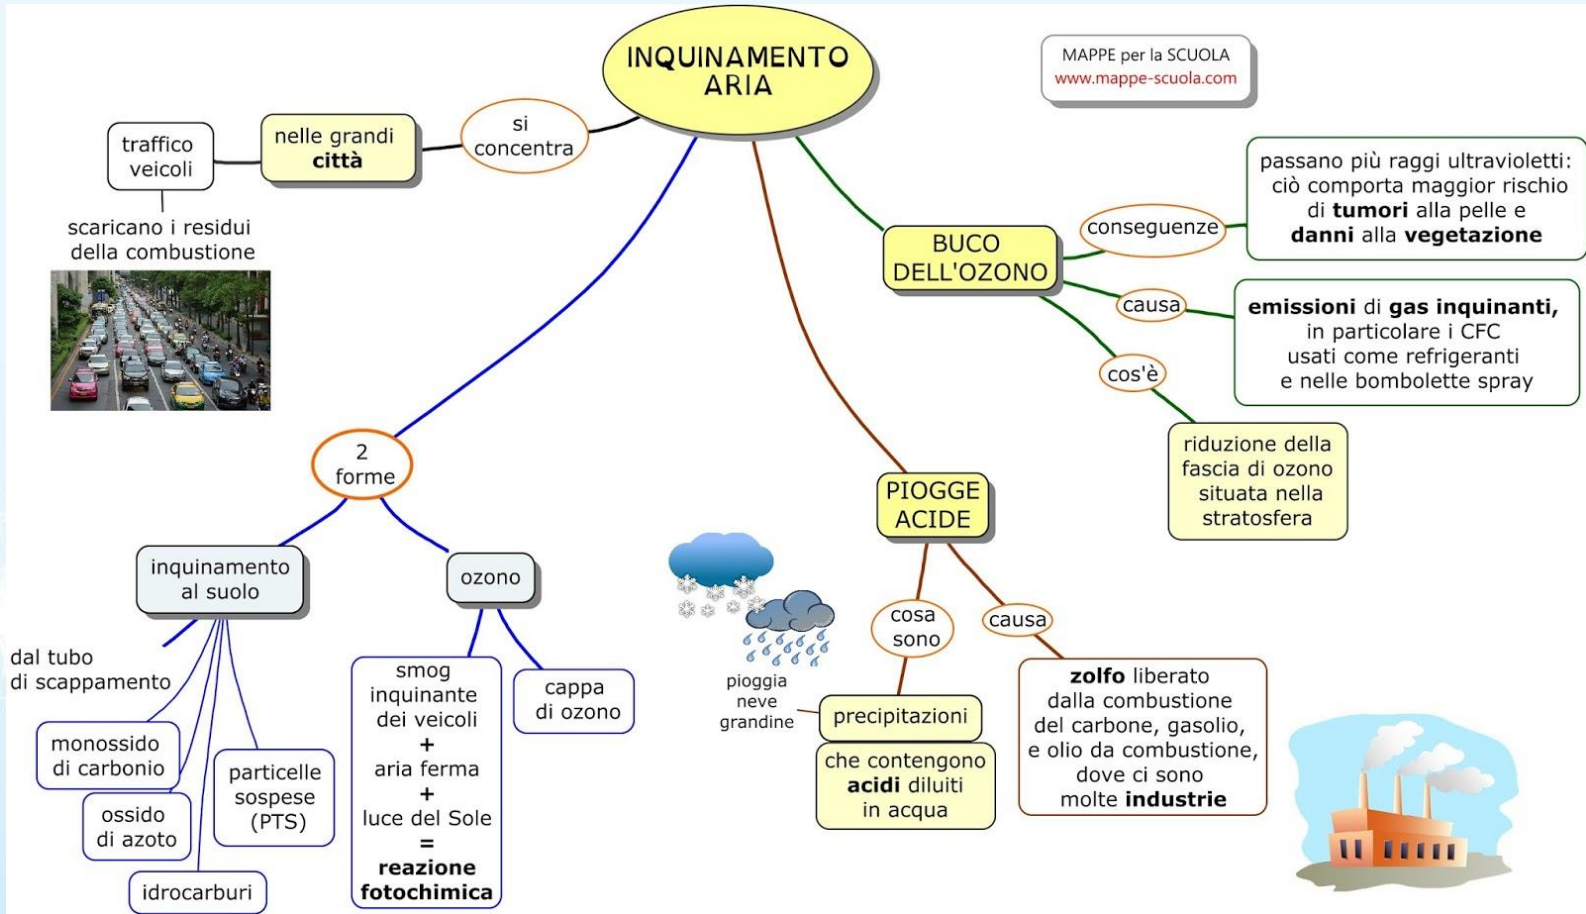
INQUINAMENTO ARIA

MAPPE per la SCUOLA
www.mappe-scuola.com

si concentra

nelle grandi **città**

traffico veicoli

scaricano i residui della combustione

2 forme

inquinamento al suolo

dal tubo di scappamento

monossido di carbonio

ossido di azoto

idrocarburi

particelle sospese (PTS)

ozono

smog inquinante dei veicoli
+
aria ferma
+
luce del Sole
=
**reazione fotochimica**

cappa di ozono

PIOGGE ACIDE

cosa sono

precipitazioni

che contengono **acidi** diluiti in acqua

pioggia
neve
grandine

causa

**zolfo** liberato dalla combustione del carbone, gasolio, e olio da combustione, dove ci sono molte **industrie**

BUCO DELL'OZONO

conseguenze

passano più raggi ultravioletti: ciò comporta maggior rischio di **tumori** alla pelle e **danni** alla **vegetazione**

causa

**emissioni** di **gas inquinanti,** in particolare i CFC usati come refrigeranti e nelle bombolette spray

cos'è

riduzione della fascia di ozono situata nella stratosfera